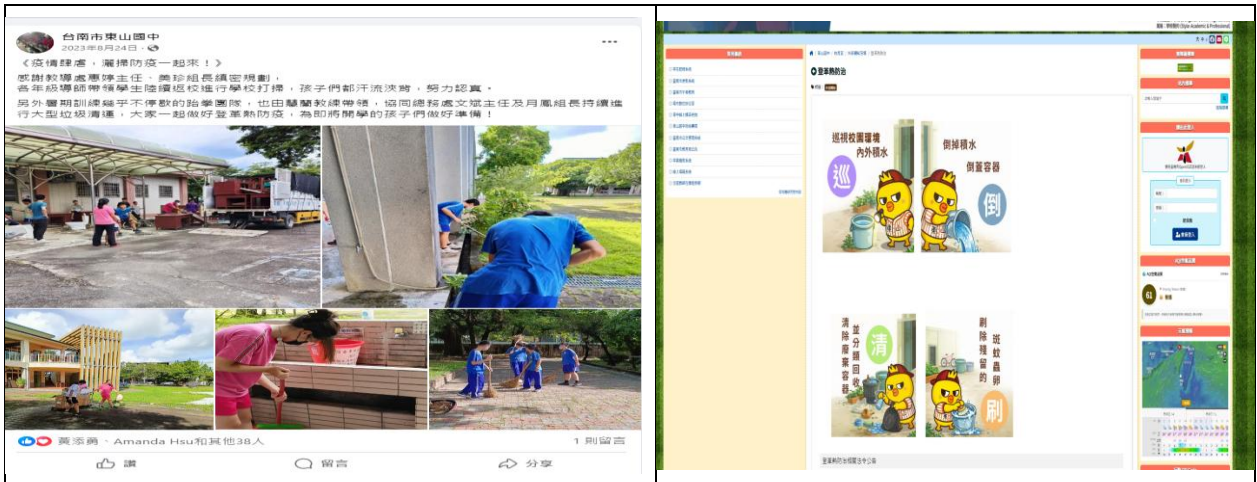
台南市東山國中
2023年8月24日 ·

《疫情肆虐，攜手防疫一起來！》
感謝教導處惠婷主任、美珍組長縝密規劃，
各年級導師帶領學生陸續巡校進行學校打掃，孩子們都汗流浹背，努力認真。
另外暑期訓練縱乎不停歇的跆拳團隊，也由慧蘭教練帶領，協同總務處文斌主任及月鳳組長持續進行大型垃圾清運，大家一起做好登革熱防疫，為即將開學的孩子們做好準備！

黃添勇、Amanda Hsu和其他38人
1 則留言
讚
留言
分享

登革熱防治

巡視校園環境內外積水
巡
倒掉積水 倒置容器
倒
清除廢棄容器 並分類回收
清
刷除殘留的斑蚊蟲卵
刷

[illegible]